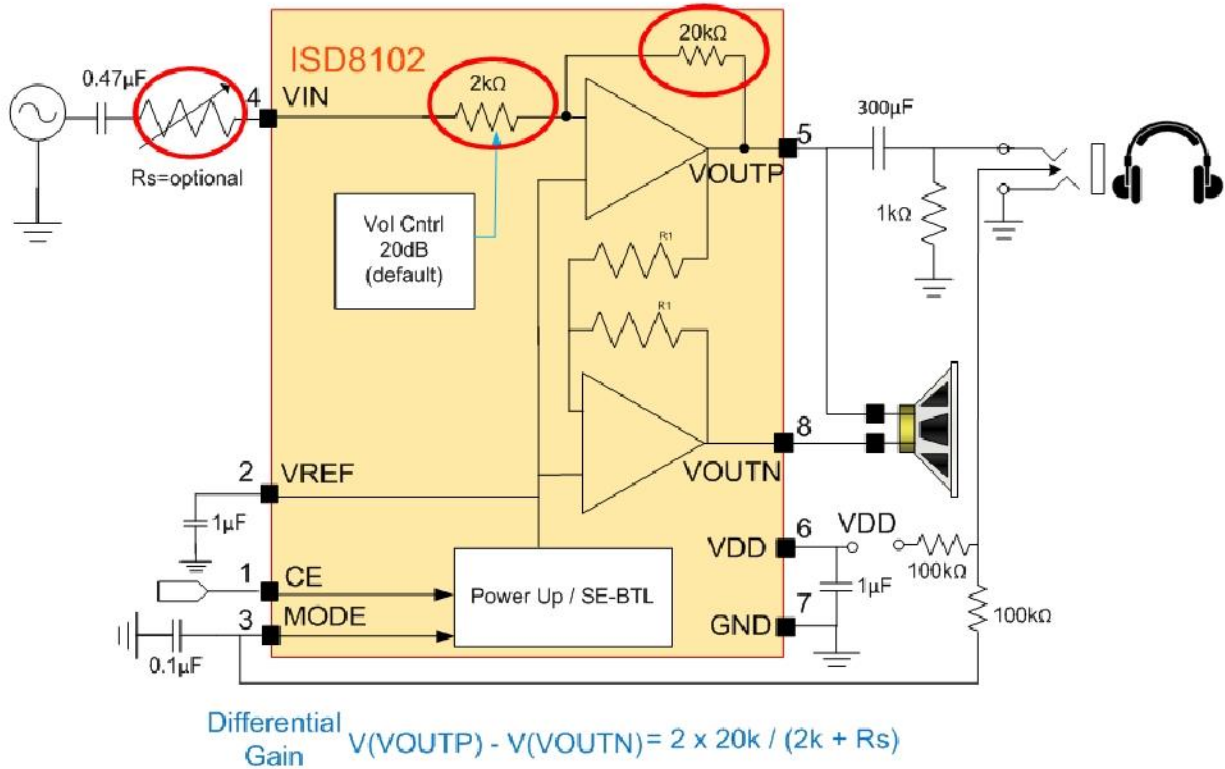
ISD8102

0.47μF

4 VIN

Rs=optional

2kΩ

20kΩ

Vol Cntrl
20dB
(default)

R1

R1

5

VOUTP

300μF

1kΩ

8

VOUTN

2 VREF

1μF

1 CE

3 MODE

0.1μF

Power Up / SE-BTL

6 VDD

VDD

7 GND

1μF

100kΩ

100kΩ

Differential Gain V(VOUTP) - V(VOUTN) = 2 x 20k / (2k + Rs)